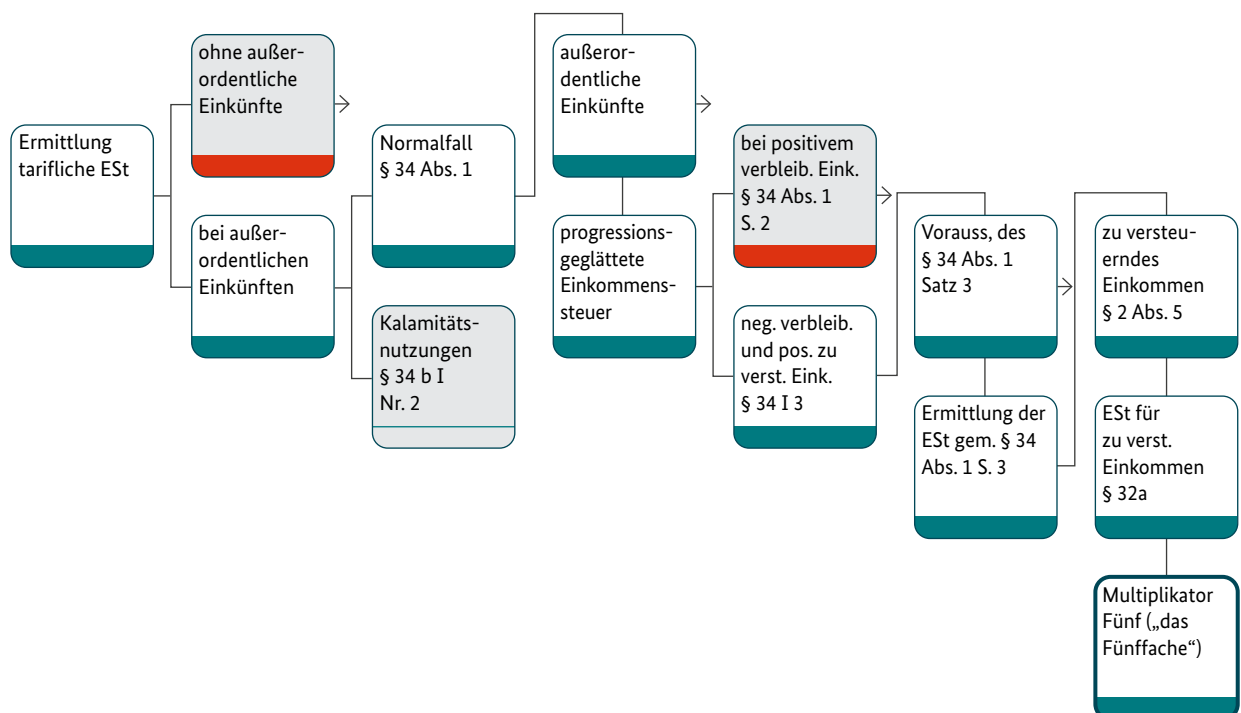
Ermittlung tarifliche ESt

ohne außerordentliche Einkünfte

bei außerordentlichen Einkünften

Normalfall § 34 Abs. 1

Kalamitätsnutzungen § 34 b I Nr. 2

außerordentliche Einkünfte

progressionsgeglättete Einkommensteuer

bei positivem verbleib. Eink. § 34 Abs. 1 S. 2

neg. verbleib. und pos. zu verst. Eink. § 34 I 3

Vorauss, des § 34 Abs. 1 Satz 3

Ermittlung der ESt gem. § 34 Abs. 1 S. 3

zu versteuerndes Einkommen § 2 Abs. 5

ESt für zu verst. Einkommen § 32a

Multiplikator Fünf („das Fünffache“)